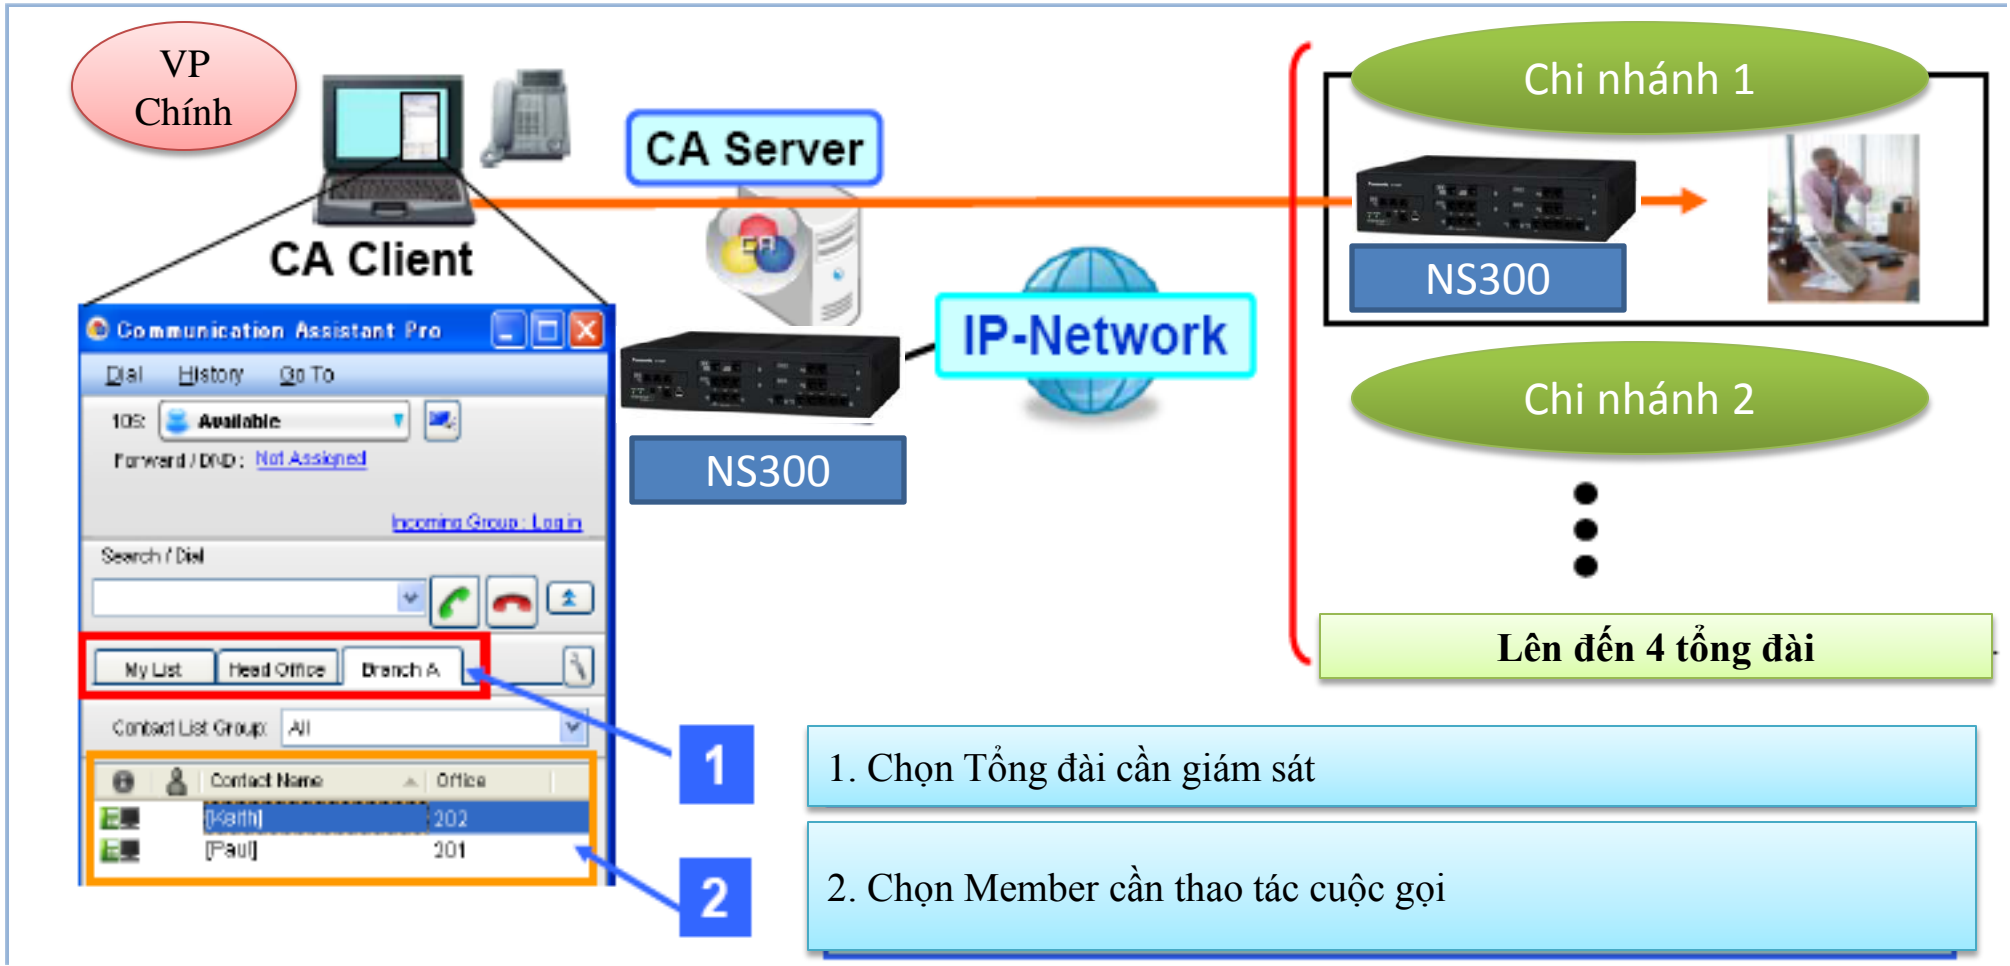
VP Chính

CA Client

CA Server

CA

NS300

IP-Network

Chi nhánh 1

NS300

Chi nhánh 2

Lên đến 4 tổng đài

Communication Assistant Pro

Dial History Go To

105: Available

Forward / DND : Not Assigned

Incoming Group : Log in

Search / Dial

My List Head Office Branch A

Contact List Group: All

| | | Contact Name | Office |
|---|---|---|---|
| | | [Keith] | 202 |
| | | [Paul] | 201 |

1

2

1. Chọn Tổng đài cần giám sát

2. Chọn Member cần thao tác cuộc gọi